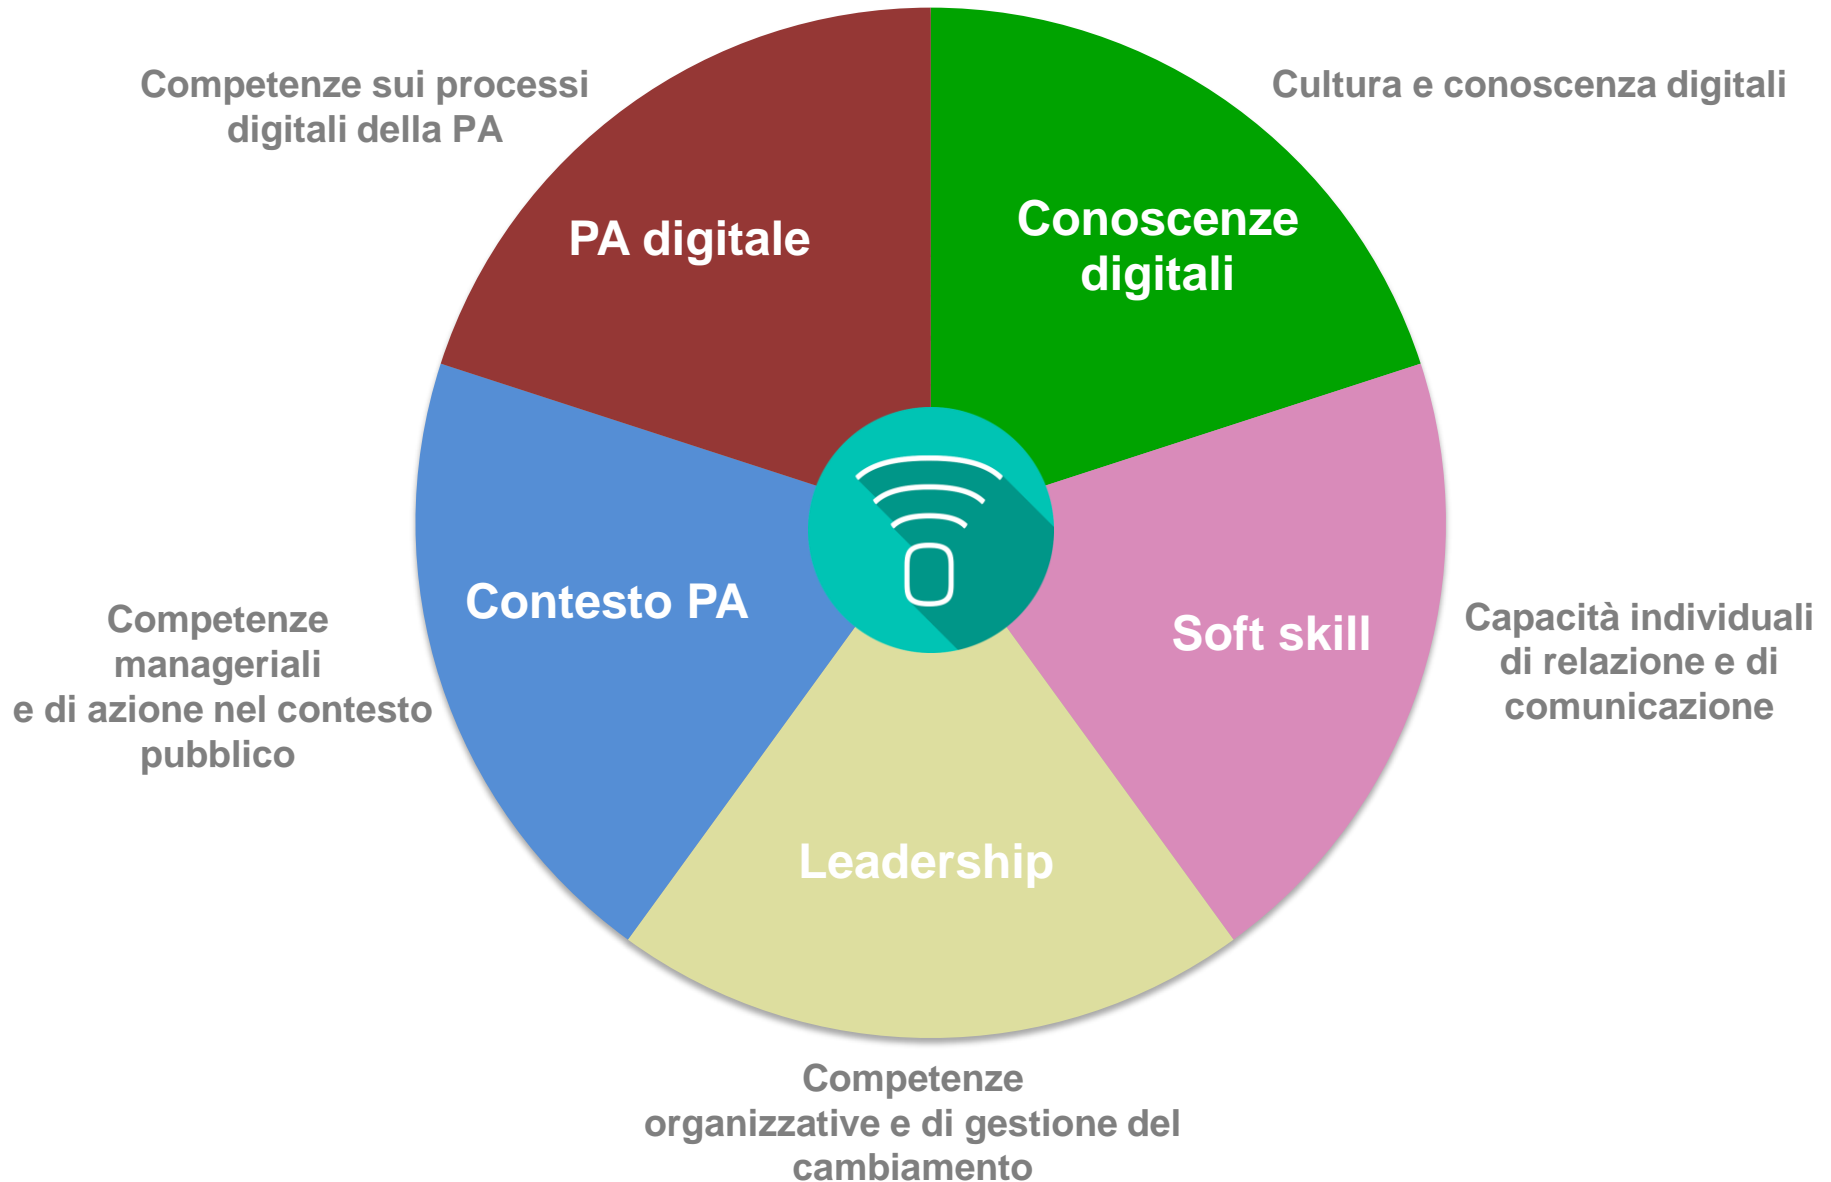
Competenze sui processi digitali della PA

PA digitale

Cultura e conoscenza digitali

Conoscenze digitali

Competenze manageriali e di azione nel contesto pubblico

Contesto PA

Soft skill

Capacità individuali di relazione e di comunicazione

Leadership

Competenze organizzative e di gestione del cambiamento